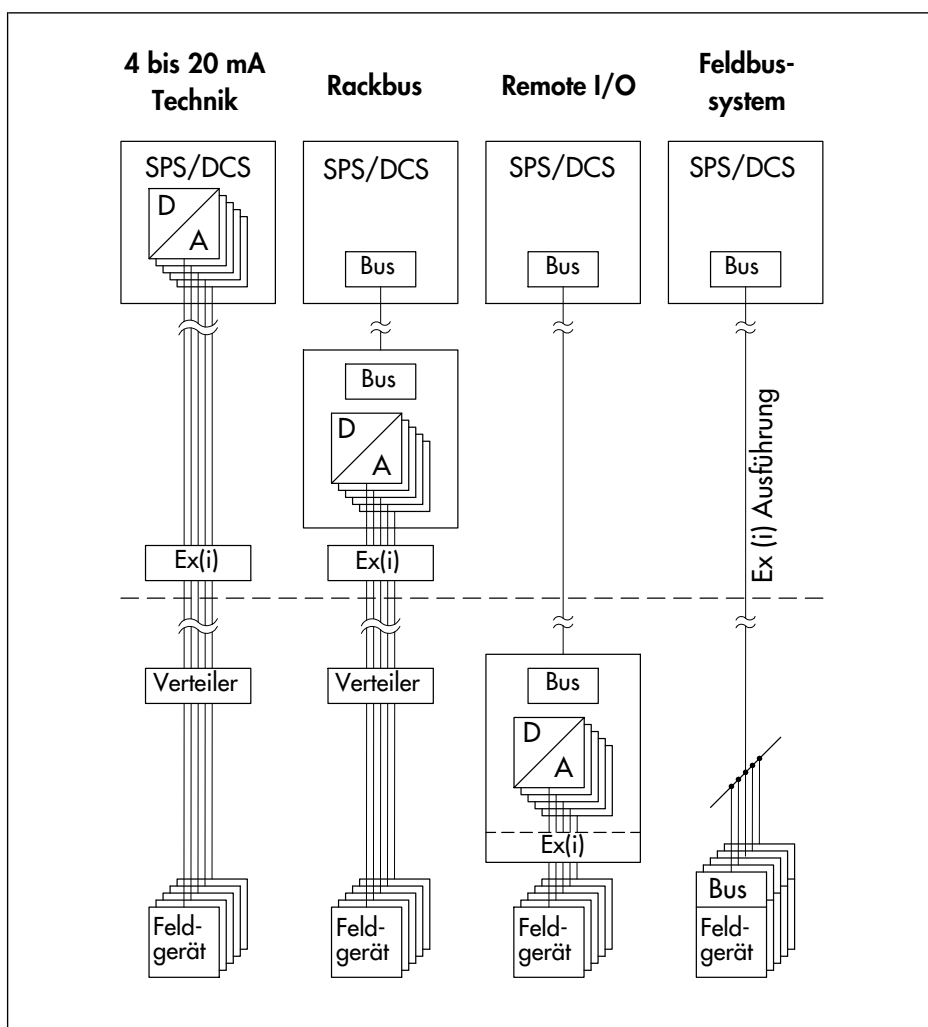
4 bis 20 mA Technik

Rackbus

Remote I/O

Feldbussystem

SPS/DCS
D
A

SPS/DCS
Bus

SPS/DCS
Bus

SPS/DCS
Bus

Bus
D
A

Ex (i) Ausführung

Ex(i)

Ex(i)

Verteiler

Verteiler

Bus
D
A
Ex(i)

Feldgerät

Feldgerät

Feldgerät

Bus
Feldgerät